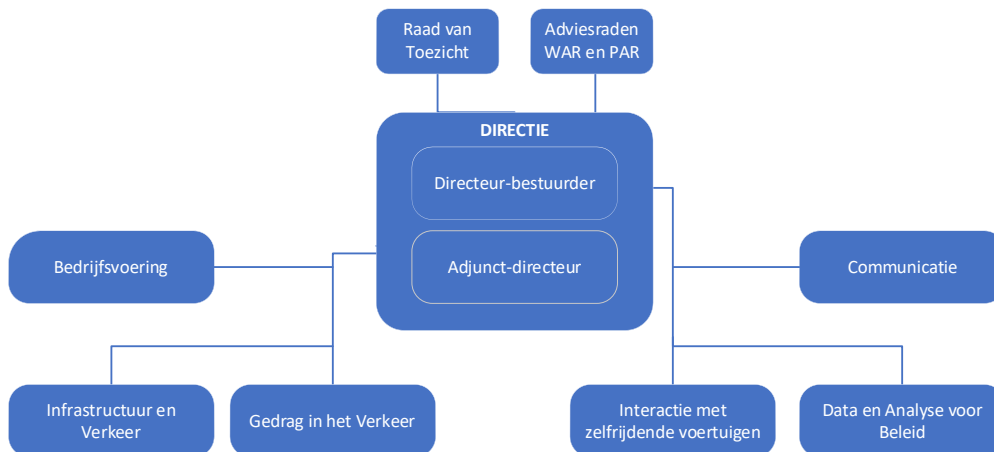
Raad van Toezicht

Adviesraden WAR en PAR

DIRECTIE

Directeur-bestuurder

Adjunct-directeur

Bedrijfsvoering

Communicatie

Infrastructuur en Verkeer

Gedrag in het Verkeer

Interactie met zelfrijdende voertuigen

Data en Analyse voor Beleid